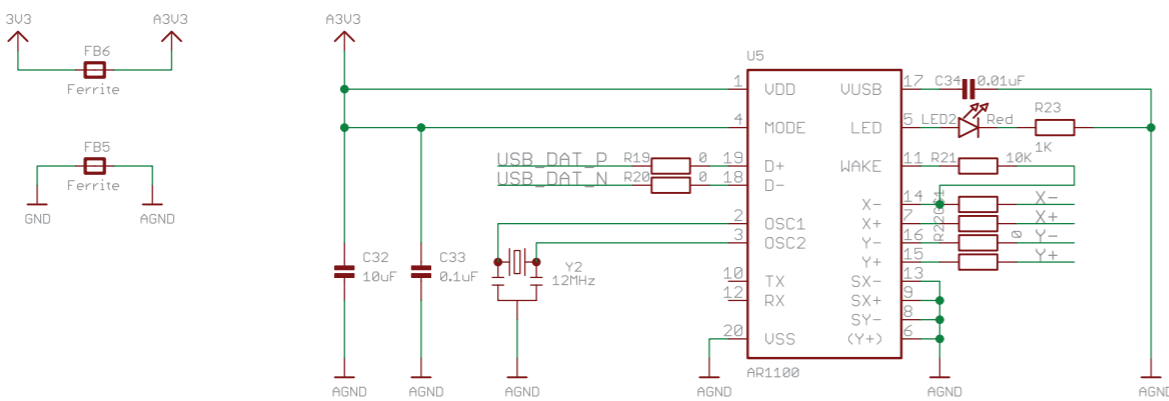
3V3
A3V3
FB6
Ferrite
FB5
Ferrite
GND
AGND
A3V3
U5
1 VDD
4 MODE
USB_DAT_P R19 0 19 D+
USB_DAT_N R20 0 18 D-
2 OSC1
3 OSC2
Y2
12MHz
10 TX
12 RX
20 VSS
AR1100
VUSB 17
C34 0.01uF
LED 5
LED2
Red
R23
1K
WAKE 11
R21
10K
X- 14
X+ 7
Y- 16
Y+ 15
R22
0
X-
X+
Y-
Y+
SX- 13
SX+ 9
SY- 8
(Y+) 6
C32
10uF
C33
0.1uF
AGND
AGND
AGND
AGND
AGND
AGND